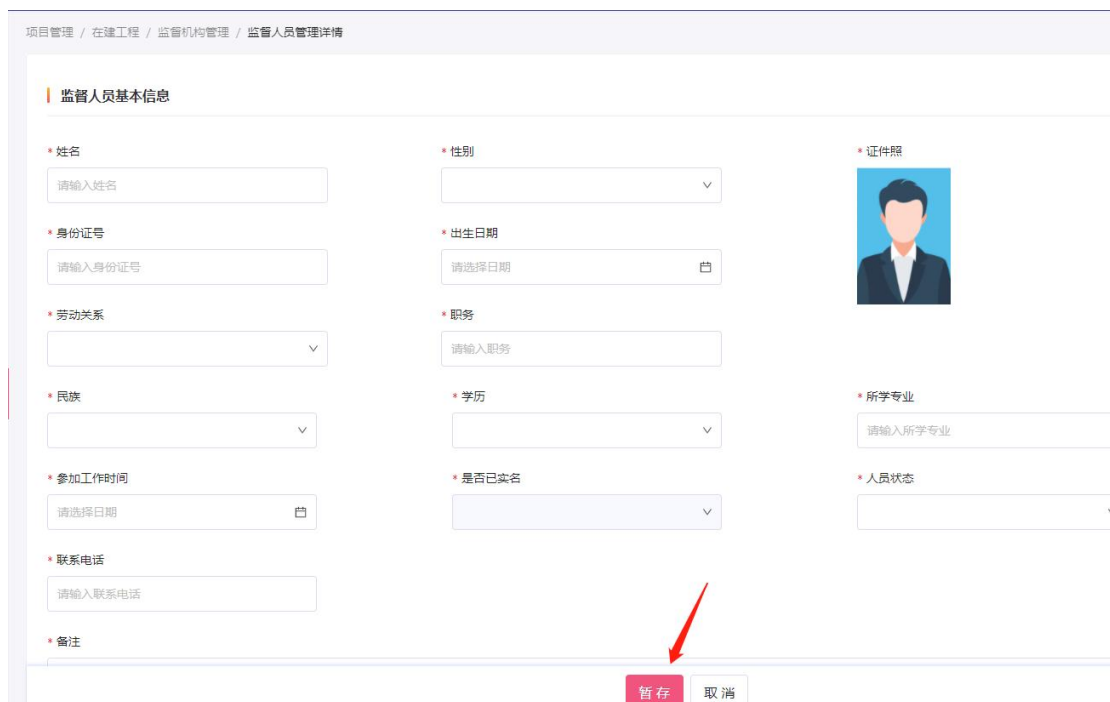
项目管理 / 在建工程 / 监督机构管理 / 监督人员管理详情

监督人员基本信息

* 姓名
请输入姓名

* 性别

* 证件照

* 身份证号
请输入身份证号

* 出生日期
请选择日期

* 劳动关系

* 职务
请输入职务

* 民族

* 学历

* 所学专业
请输入所学专业

* 参加工作时间
请选择日期

* 是否已实名

* 人员状态

* 联系电话
请输入联系电话

* 备注

暂存 取消